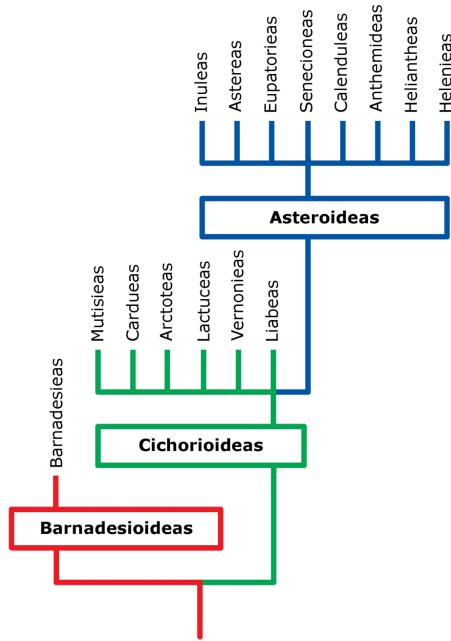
Inuleas
Astereas
Eupatorieas
Senecioneas
Calenduleas
Anthemideas
Heliantheas
Helenieas

Asteroideas

Mutisieas
Cardueas
Arctoteas
Lactuceas
Vernonieas
Liabeas

Cichorioideas

Barnadesieas

Barnadesioideas